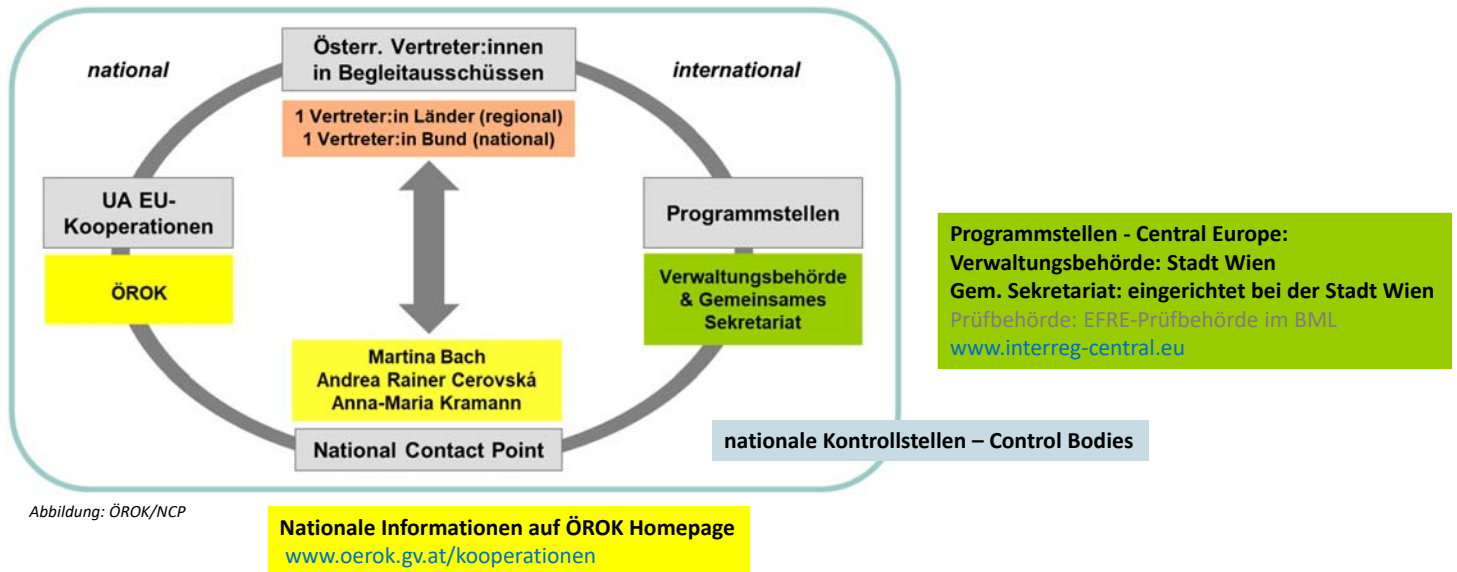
Österr. Vertreter:innen in Begleitausschüssen

national

international

1 Vertreter:in Länder (regional)
1 Vertreter:in Bund (national)

UA EU-Kooperationen

ÖROK

Programmstellen

Verwaltungsbehörde & Gemeinsames Sekretariat

Martina Bach
Andrea Rainer Cerovská
Anna-Maria Kramann

National Contact Point

Programmstellen - Central Europe:
Verwaltungsbehörde: Stadt Wien
Gem. Sekretariat: eingerichtet bei der Stadt Wien
Prüfbehörde: EFRE-Prüfbehörde im BML
www.interreg-central.eu

nationale Kontrollstellen – Control Bodies

Abbildung: ÖROK/NCP

Nationale Informationen auf ÖROK Homepage
www.oerok.gv.at/kooperationen